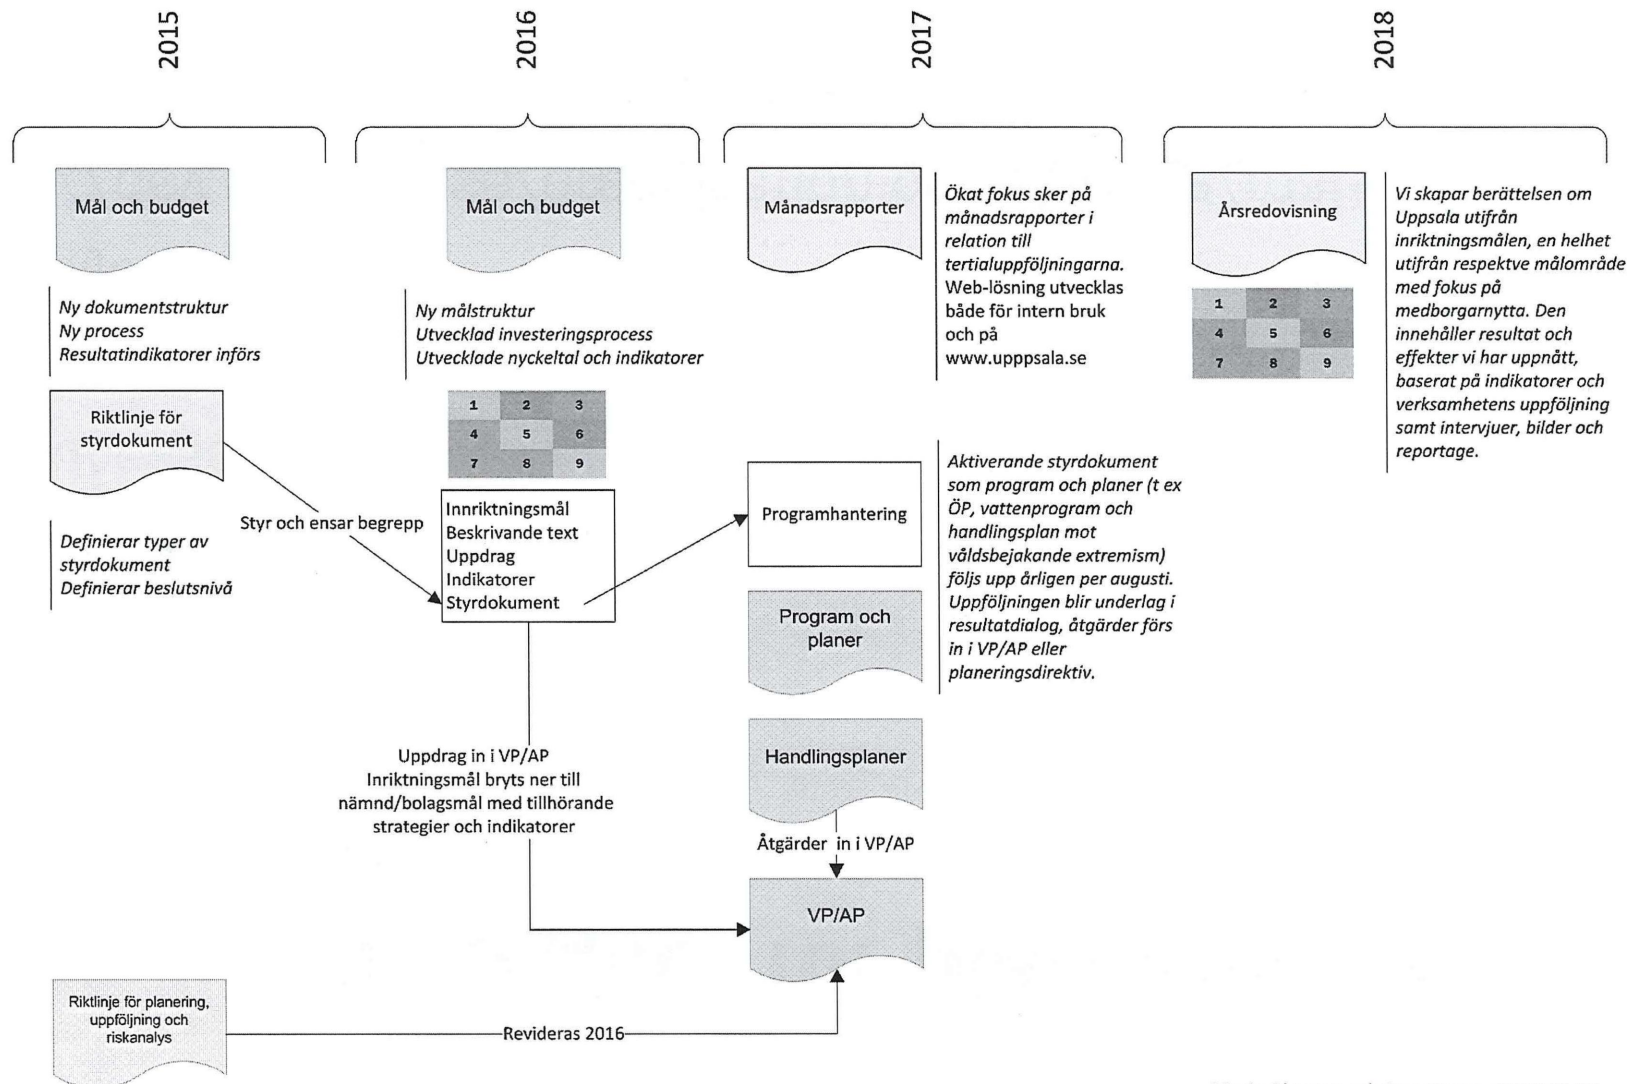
2015

2016

2017

2018

Mål och budget

Ny dokumentstruktur
Ny process
Resultatindikatorer införs

Riktlinje för styrdokument

Definierar typer av styrdokument
Definierar beslutsnivå

Styr och ensar begrepp

Mål och budget

Ny målstruktur
Utvecklad investeringsprocess
Utvecklade nyckeltal och indikatorer

| 1 | 2 | 3 |
|---|---|---|
| 4 | 5 | 6 |
| 7 | 8 | 9 |

Innriktningsmål
Beskrivande text
Uppdrag
Indikatorer
Styrdokument

Uppdrag in i VP/AP
Inriktningsmål bryts ner till nämnd/bolagsmål med tillhörande strategier och indikatorer

Månadsrapporter

Ökat fokus sker på månadsrapporter i relation till tertialuppföljningarna. Web-lösning utvecklas både för intern bruk och på www.upppsala.se

Programhantering

Aktiverande styrdokument som program och planer (t ex ÖP, vattenprogram och handlingsplan mot våldsbejakande extremism) följs upp årligen per augusti. Uppföljningen blir underlag i resultatdialog, åtgärder förs in i VP/AP eller planeringsdirektiv.

Program och planer

Handlingsplaner

Åtgärder in i VP/AP

VP/AP

Årsredovisning

| 1 | 2 | 3 |
|---|---|---|
| 4 | 5 | 6 |
| 7 | 8 | 9 |

Vi skapar berättelsen om Uppsala utifrån inriktningsmålen, en helhet utifrån respektve målområde med fokus på medborgarnytta. Den innehåller resultat och effekter vi har uppnått, baserat på indikatorer och verksamhetens uppföljning samt intervjuer, bilder och reportage.

Riktlinje för planering, uppföljning och riskanalys

Revideras 2016